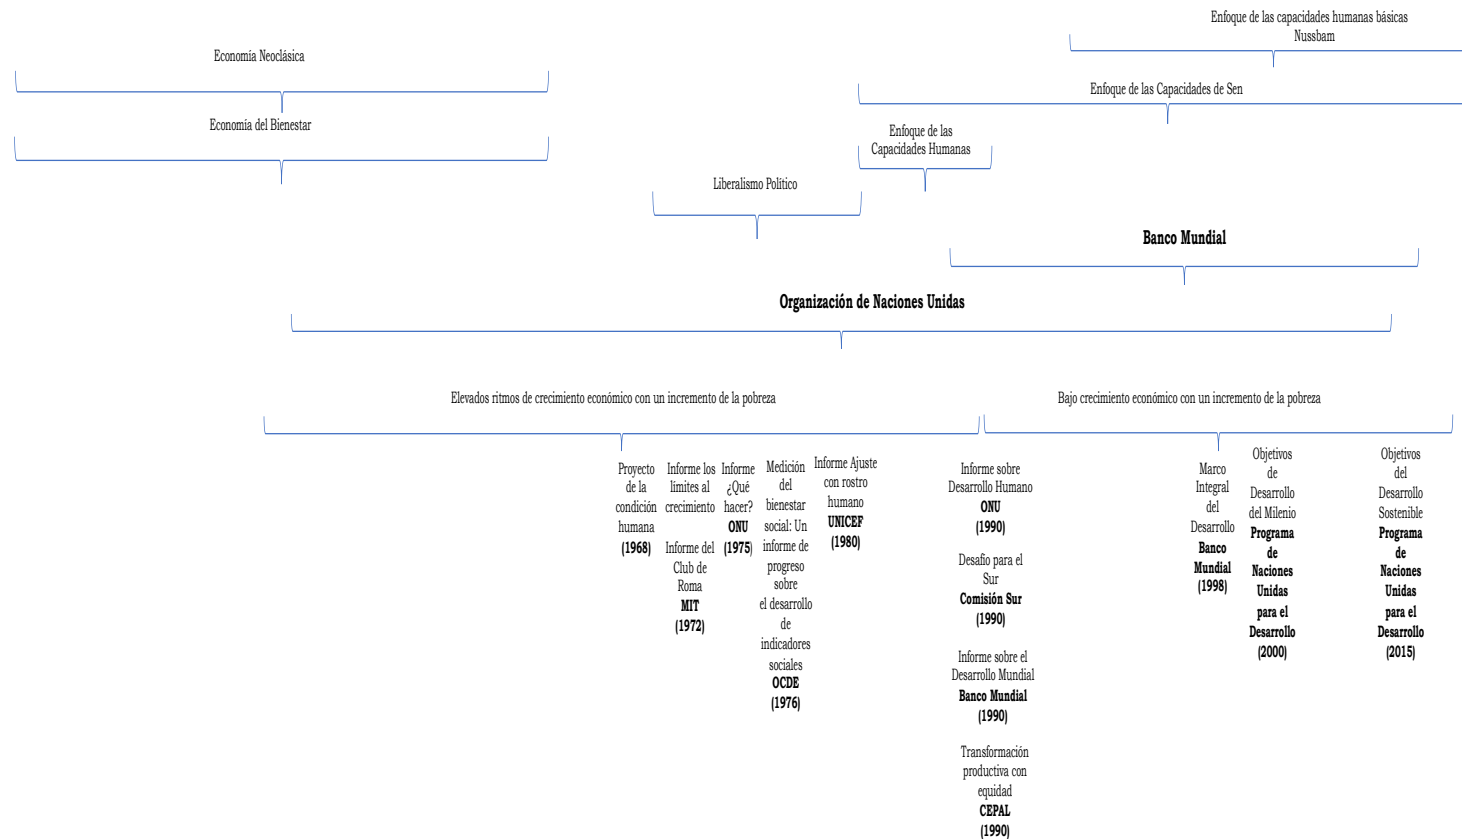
Enfoque de las capacidades humanas básicas Nussbam

Economía Neoclásica

Enfoque de las Capacidades de Sen

Economía del Bienestar

Enfoque de las Capacidades Humanas

Liberalismo Político

**Banco Mundial**

**Organización de Naciones Unidas**

Elevados ritmos de crecimiento económico con un incremento de la pobreza

Bajo crecimiento económico con un incremento de la pobreza

Proyecto de la condición humana **(1968)**

Informe los límites al crecimiento

Informe del Club de Roma **MIT (1972)**

Informe ¿Qué hacer? **ONU (1975)**

Medición del bienestar social: Un informe de progreso sobre el desarrollo de indicadores sociales **OCDE (1976)**

Informe Ajuste con rostro humano **UNICEF (1980)**

Informe sobre Desarrollo Humano **ONU (1990)**

Desafío para el Sur **Comisión Sur (1990)**

Informe sobre el Desarrollo Mundial **Banco Mundial (1990)**

Transformación productiva con equidad **CEPAL (1990)**

Marco Integral del Desarrollo **Banco Mundial (1998)**

Objetivos de Desarrollo del Milenio **Programa de Naciones Unidas para el Desarrollo (2000)**

Objetivos del Desarrollo Sostenible **Programa de Naciones Unidas para el Desarrollo (2015)**